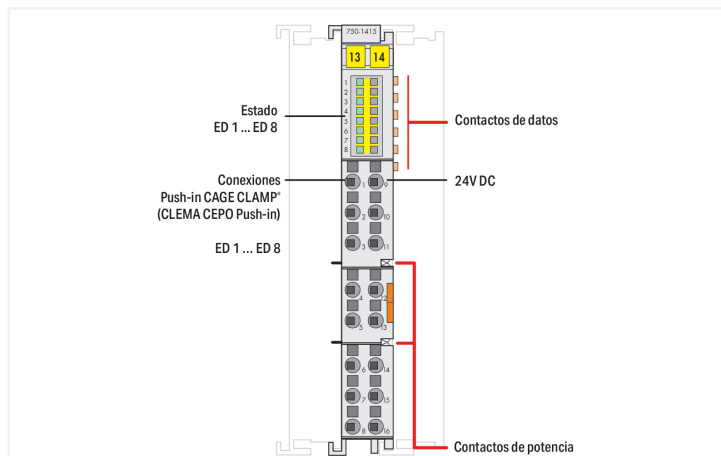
750-1415

13 14

1
2
3
4
5
6
7
8

Estado
ED 1 ... ED 8

Contactos de datos

Conexiones
Push-in CAGE CLAMP®
(CLEMA CEPO Push-in)

24V DC

ED 1 ... ED 8

1 9
2 10
3 11
4 12
5 13
6 14
7 15
8 16

Contactos de potencia